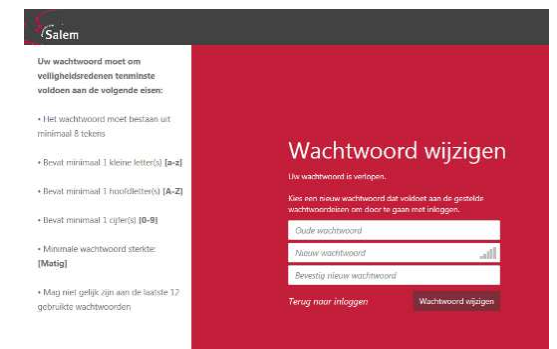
Salem

Uw wachtwoord moet om veiligheidsredenen tenminste voldoen aan de volgende eisen:

• Het wachtwoord moet bestaan uit minimaal 8 tekens

• Bevat minimaal 1 kleine letter(s) [a-z]

• Bevat minimaal 1 hoofdletter(s) [A-Z]

• Bevat minimaal 1 cijfer(s) [0-9]

• Minimale wachtwoord sterkte: [Matig]

• Mag niet gelijk zijn aan de laatste 12 gebruikte wachtwoorden

Wachtwoord wijzigen

Uw wachtwoord is verlopen.

Kies een nieuw wachtwoord dat voldoet aan de gestelde wachtwoordeisen om door te gaan met inloggen.

Oude wachtwoord

Nieuw wachtwoord

Bevestig nieuw wachtwoord

Terug naar inloggen

Wachtwoord wijzigen